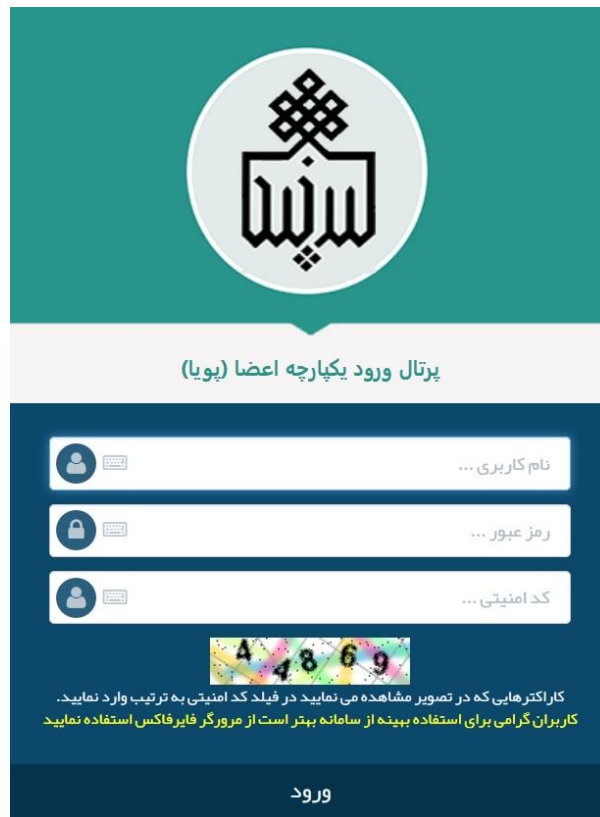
پرتال ورود یکپارچه اعضا (پویا)

نام کاربری ...

رمز عبور ...

کد امنیتی ...

44869

کاراکترهایی که در تصویر مشاهده می نمایید در فیلد کد امنیتی به ترتیب وارد نمایید.

کاربران گرامی برای استفاده بهینه از سامانه بهتر است از مرورگر فایرفاکس استفاده نمایید

ورود